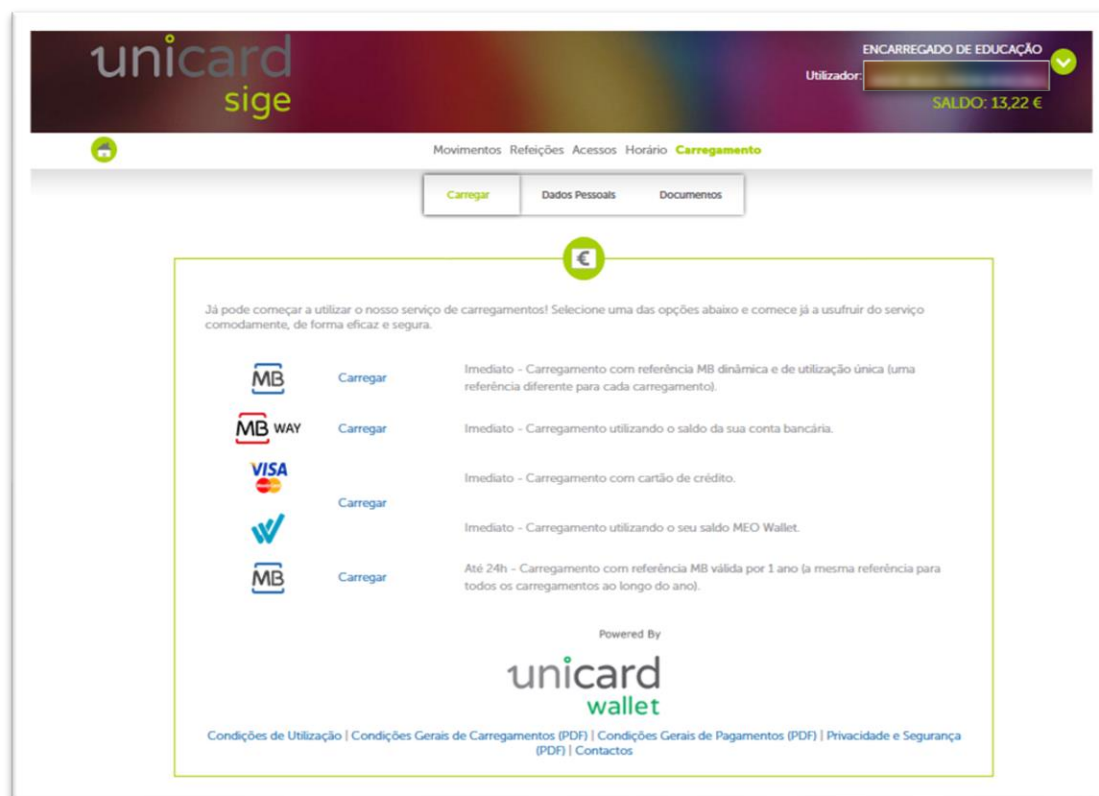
unicard
sige

ENCARREGADO DE EDUCAÇÃO
Utilizador: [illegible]
SALDO: 13,22 €

Movimentos Refeições Acessos Horário Carregamento

Carregar | Dados Pessoais | Documentos

€

Já pode começar a utilizar o nosso serviço de carregamentos! Selecione uma das opções abaixo e comece já a usufruir do serviço comodamente, de forma eficaz e segura.

MB Carregar Imediato - Carregamento com referência MB dinâmica e de utilização única (uma referência diferente para cada carregamento).

MB WAY Carregar Imediato - Carregamento utilizando o saldo da sua conta bancária.

VISA Imediato - Carregamento com cartão de crédito.

Carregar

Imediato - Carregamento utilizando o seu saldo MEO Wallet.

MB Carregar Até 24h - Carregamento com referência MB válida por 1 ano (a mesma referência para todos os carregamentos ao longo do ano).

Powered By

unicard
wallet

Condições de Utilização | Condições Gerais de Carregamentos (PDF) | Condições Gerais de Pagamentos (PDF) | Privacidade e Segurança (PDF) | Contactos